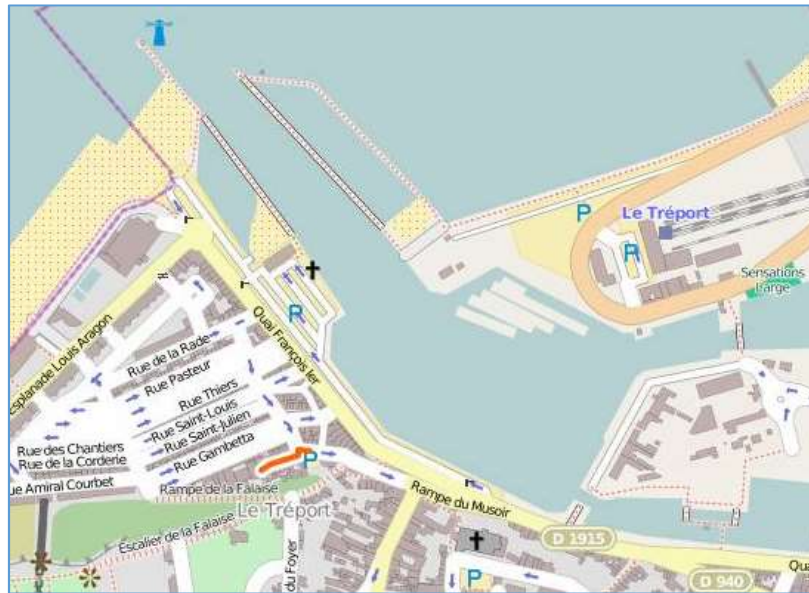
P
Le Tréport
P
Sensations Large
P
Quai François Ier
Esplanade Louis Aragon
Rue de la Rade
Rue Pasteur
Rue Thiers
Rue Saint-Louis
Rue Saint-Julien
Rue Gambetta
Rue des Chantiers
Rue de la Corderie
Rue Amiral Courbet
P
Rampe de la Falaise
Le Tréport
Escalier de la Falaise
du Foyer
Rampe du Musoir
D 1915
P
D 940
Qu